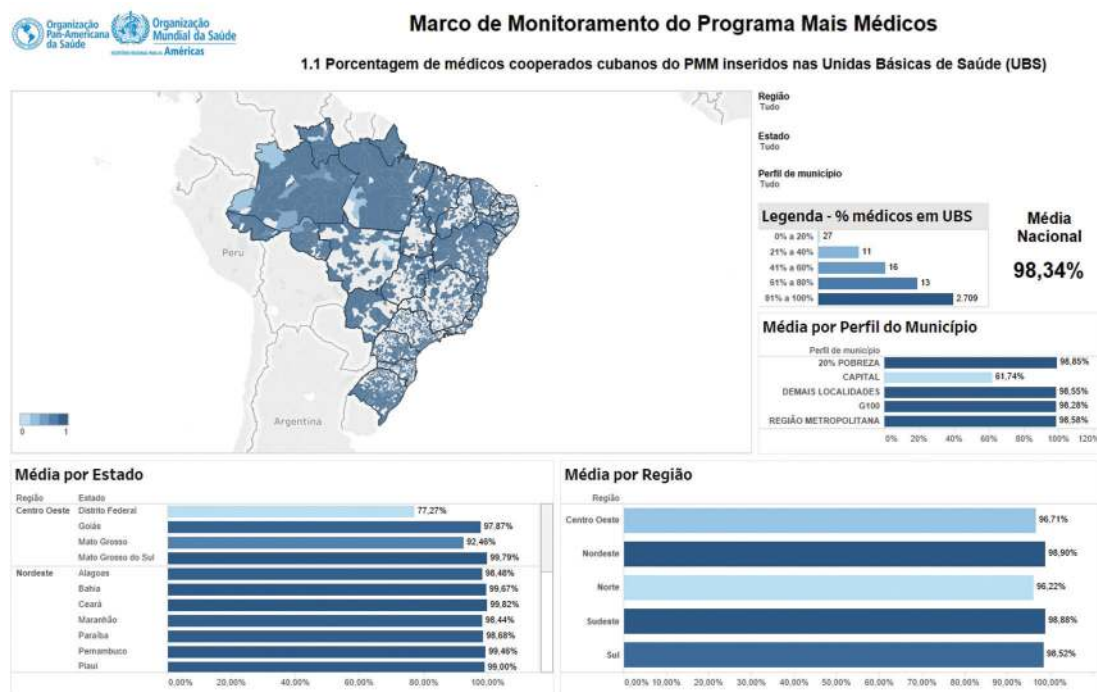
Organização Pan-Americana da Saúde
Organização Mundial da Saúde
Américas

Marco de Monitoramento do Programa Mais Médicos

1.1 Porcentagem de médicos cooperados cubanos do PMM inseridos nas Unidas Básicas de Saúde (UBS)

Peru
Argentina
0
1

Região
Tudo

Estado
Tudo

Perfil de município
Tudo

Legenda - % médicos em UBS

| | |
|---|---|
| 0% a 20% | 27 |
| 21% a 40% | 11 |
| 41% a 60% | 16 |
| 61% a 80% | 13 |
| 81% a 100% | 2.709 |

Média Nacional
98,34%

Média por Perfil do Município

| Perfil de município | |
|---|---|
| 20% POBREZA | 98,85% |
| CAPITAL | 61,74% |
| DEMAIS LOCALIDADES | 98,55% |
| G100 | 98,28% |
| REGIÃO METROPOLITANA | 98,58% |

0% 20% 40% 60% 80% 100% 120%

Média por Estado

| Região | Estado | |
|---|---|---|
| Centro Oeste | Distrito Federal | 77,27% |
| | Goiás | 97,87% |
| | Mato Grosso | 92,46% |
| | Mato Grosso do Sul | 99,79% |
| Nordeste | Alagoas | 98,48% |
| | Bahia | 99,67% |
| | Ceará | 99,82% |
| | Maranhão | 98,44% |
| | Paraíba | 98,68% |
| | Pernambuco | 99,46% |
| | Piauí | 99,00% |

0,00% 20,00% 40,00% 60,00% 80,00% 100,00%

Média por Região

| Região | |
|---|---|
| Centro Oeste | 96,71% |
| Nordeste | 98,90% |
| Norte | 96,22% |
| Sudeste | 98,88% |
| Sul | 98,52% |

0,00% 10,00% 20,00% 30,00% 40,00% 50,00% 60,00% 70,00% 80,00% 90,00% 100,00%